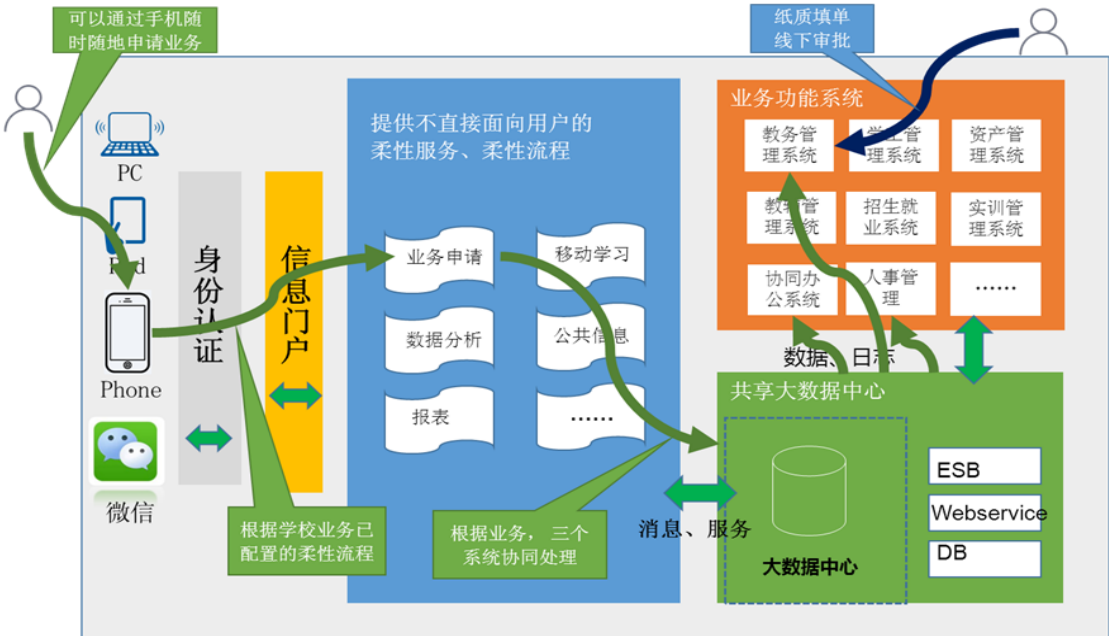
可以通过手机随时随地申请业务

纸质填单线下审批

PC

Pad

Phone

微信

身份认证

信息门户

提供不直接面向用户的柔性服务、柔性流程

业务申请

移动学习

数据分析

公共信息

报表

……

业务功能系统

教务管理系统

学生管理系统

资产管理系统

教学管理系统

招生就业系统

实训管理系统

协同办公系统

人事管理

……

数据、日志

共享大数据中心

大数据中心

ESB

Webservice

DB

消息、服务

根据学校业务已配置的柔性流程

根据业务，三个系统协同处理